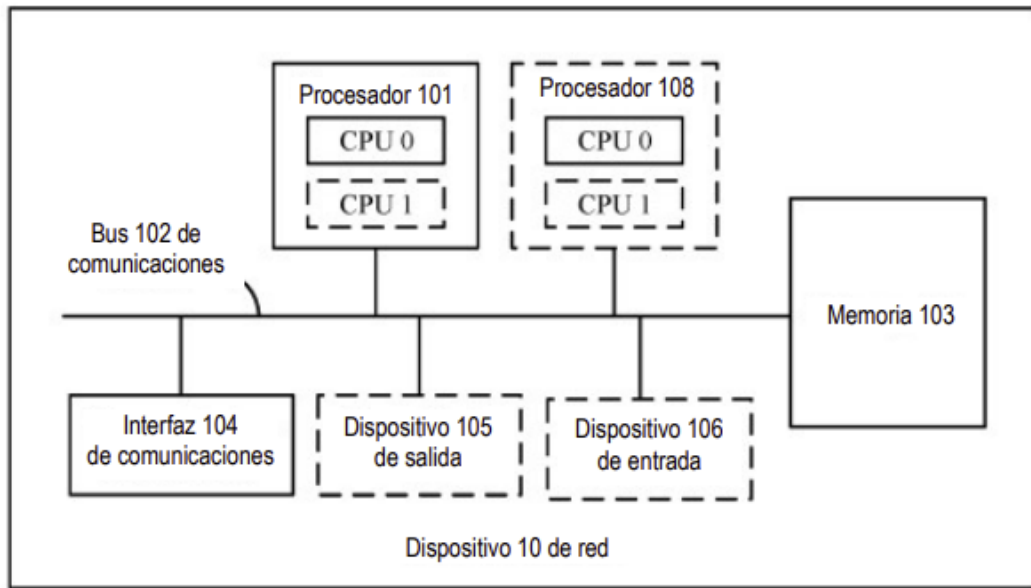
Procesador 101
CPU 0
CPU 1

Procesador 108
CPU 0
CPU 1

Bus 102 de comunicaciones

Memoria 103

Interfaz 104 de comunicaciones

Dispositivo 105 de salida

Dispositivo 106 de entrada

Dispositivo 10 de red